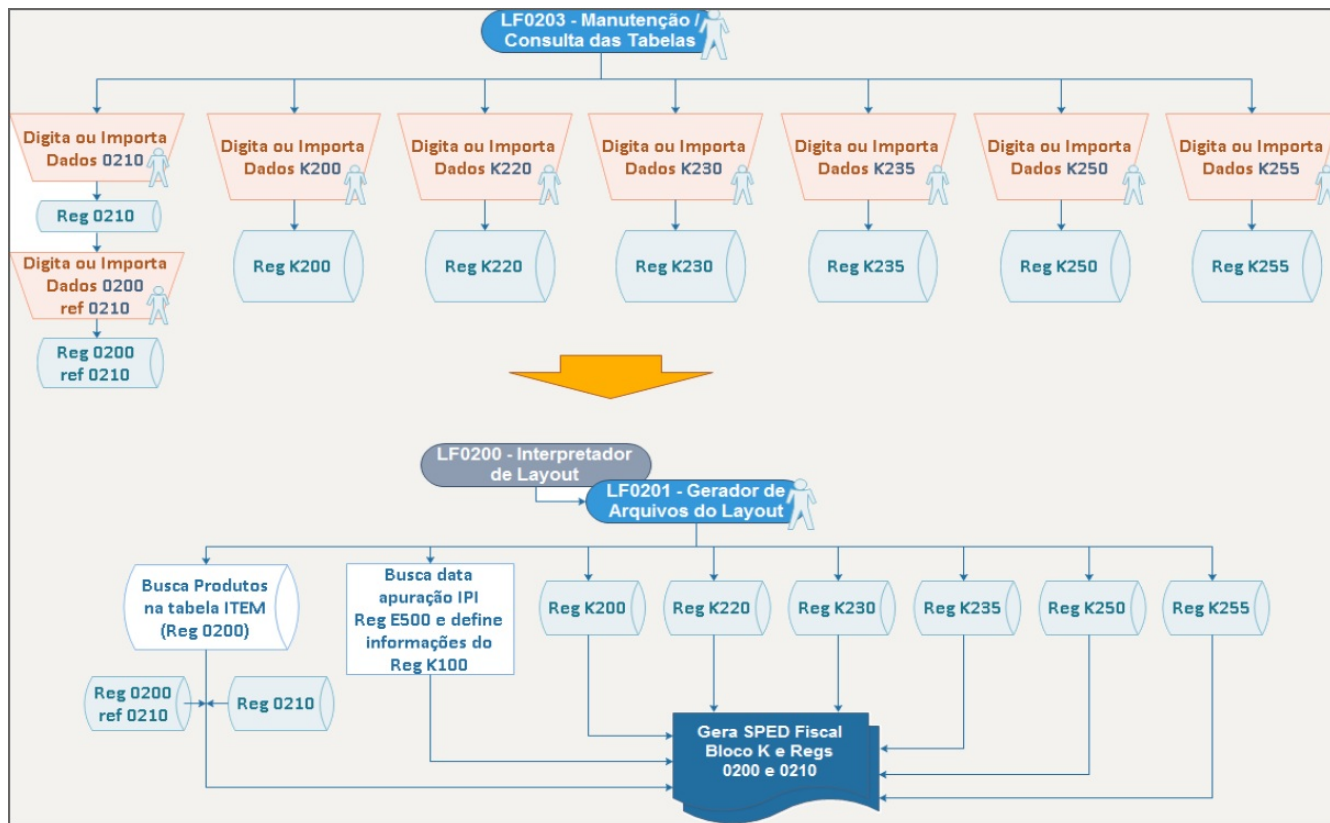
LF0203 - Manutenção / Consulta das Tabelas

Digita ou Importa Dados 0210

Digita ou Importa Dados K200

Digita ou Importa Dados K220

Digita ou Importa Dados K230

Digita ou Importa Dados K235

Digita ou Importa Dados K250

Digita ou Importa Dados K255

Reg 0210

Reg K200

Reg K220

Reg K230

Reg K235

Reg K250

Reg K255

Digita ou Importa Dados 0200 ref 0210

Reg 0200 ref 0210

LF0200 - Interpretador de Layout

LF0201 - Gerador de Arquivos do Layout

Busca Produtos na tabela ITEM (Reg 0200)

Busca data apuração IPI Reg E500 e define informações do Reg K100

Reg K200

Reg K220

Reg K230

Reg K235

Reg K250

Reg K255

Reg 0200 ref 0210

Reg 0210

Gera SPED Fiscal Bloco K e Regs 0200 e 0210